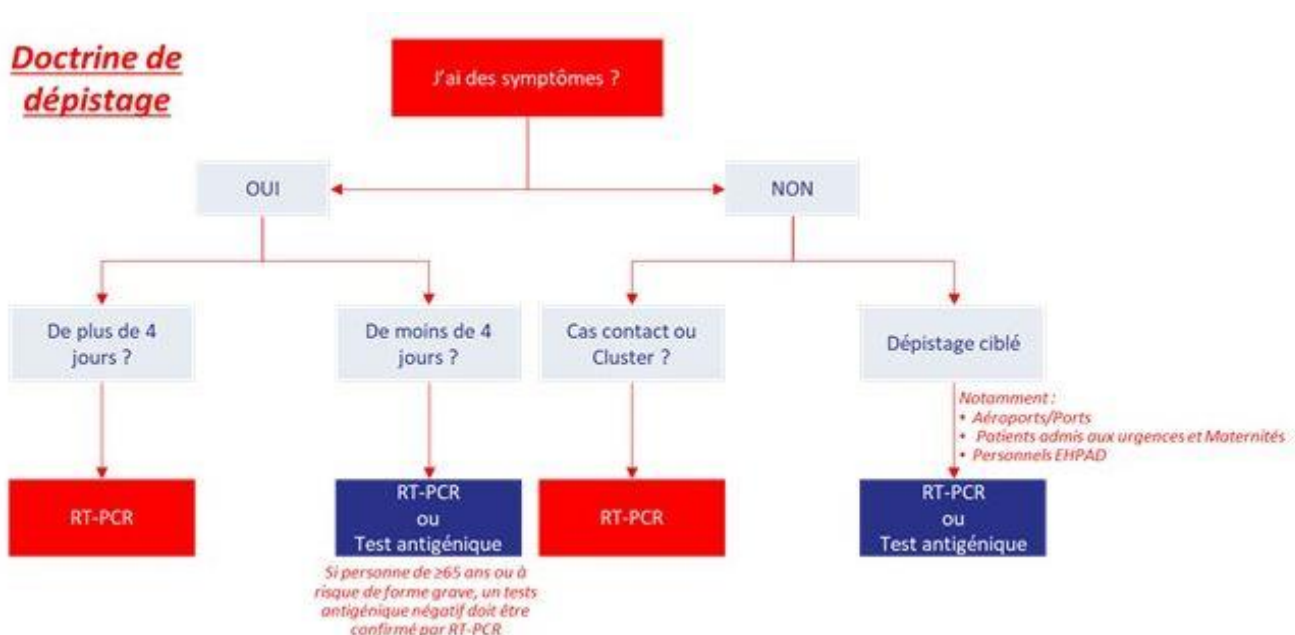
Doctrine de dépistage

J'ai des symptômes ?

OUI

NON

De plus de 4 jours ?

De moins de 4 jours ?

Cas contact ou Cluster ?

Dépistage ciblé

Notamment :
• Aéroports/Ports
• Patients admis aux urgences et Maternités
• Personnels EHPAD

RT-PCR

RT-PCR
ou
Test antigénique

Si personne de ≥65 ans ou à risque de forme grave, un tests antigénique négatif doit être confirmé par RT-PCR

RT-PCR

RT-PCR
ou
Test antigénique